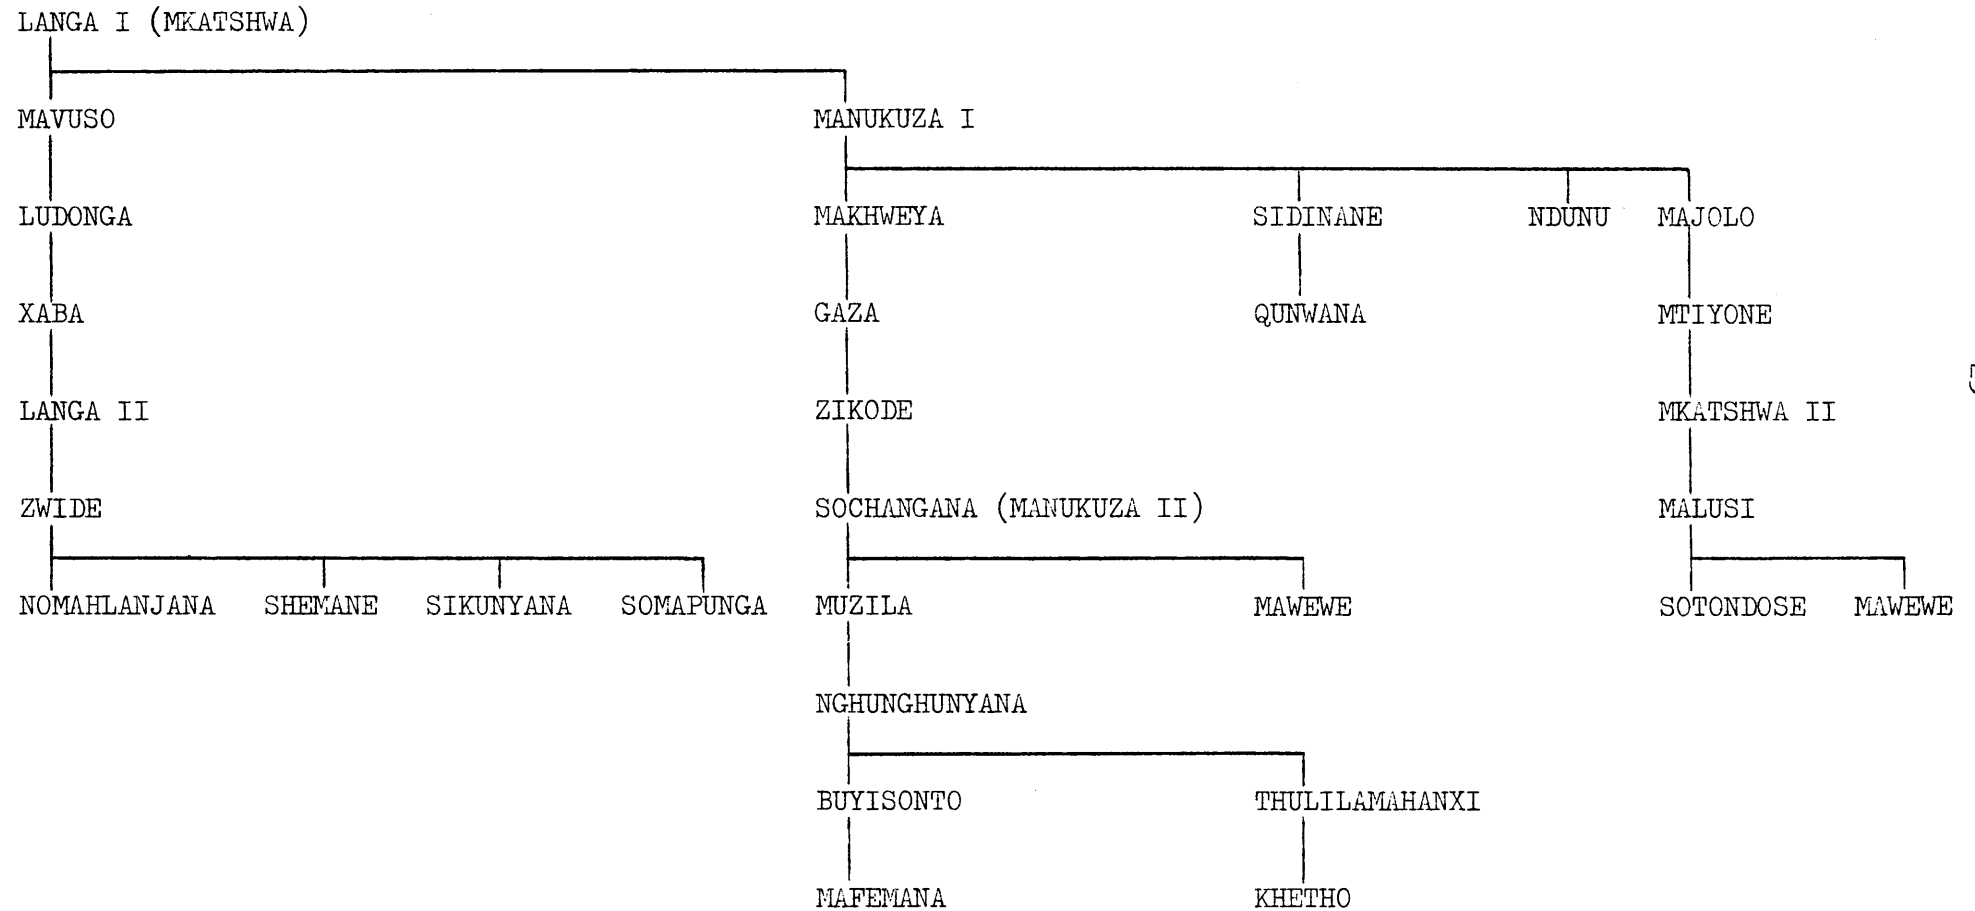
LANGA I (MKATSHWA)

MAVUSO

LUDONGA

XABA

LANGA II

ZWIDE

NOMAHLANJANA SHEMANE SIKUNYANA SOMAPUNGA

MANUKUZA I

MAKHWEYA SIDINANE NDUNU MAJOLO

GAZA QUNWANA MTIYONE

ZIKODE MKATSHWA II

SOCHANGANA (MANUKUZA II) MALUSI

MUZILA MAWEWE SOTONDOSE MAWEWE

NGHUNGHUNYANA

BUYISONTO THULILAMAHANXI

MAFEMANA KHETHO